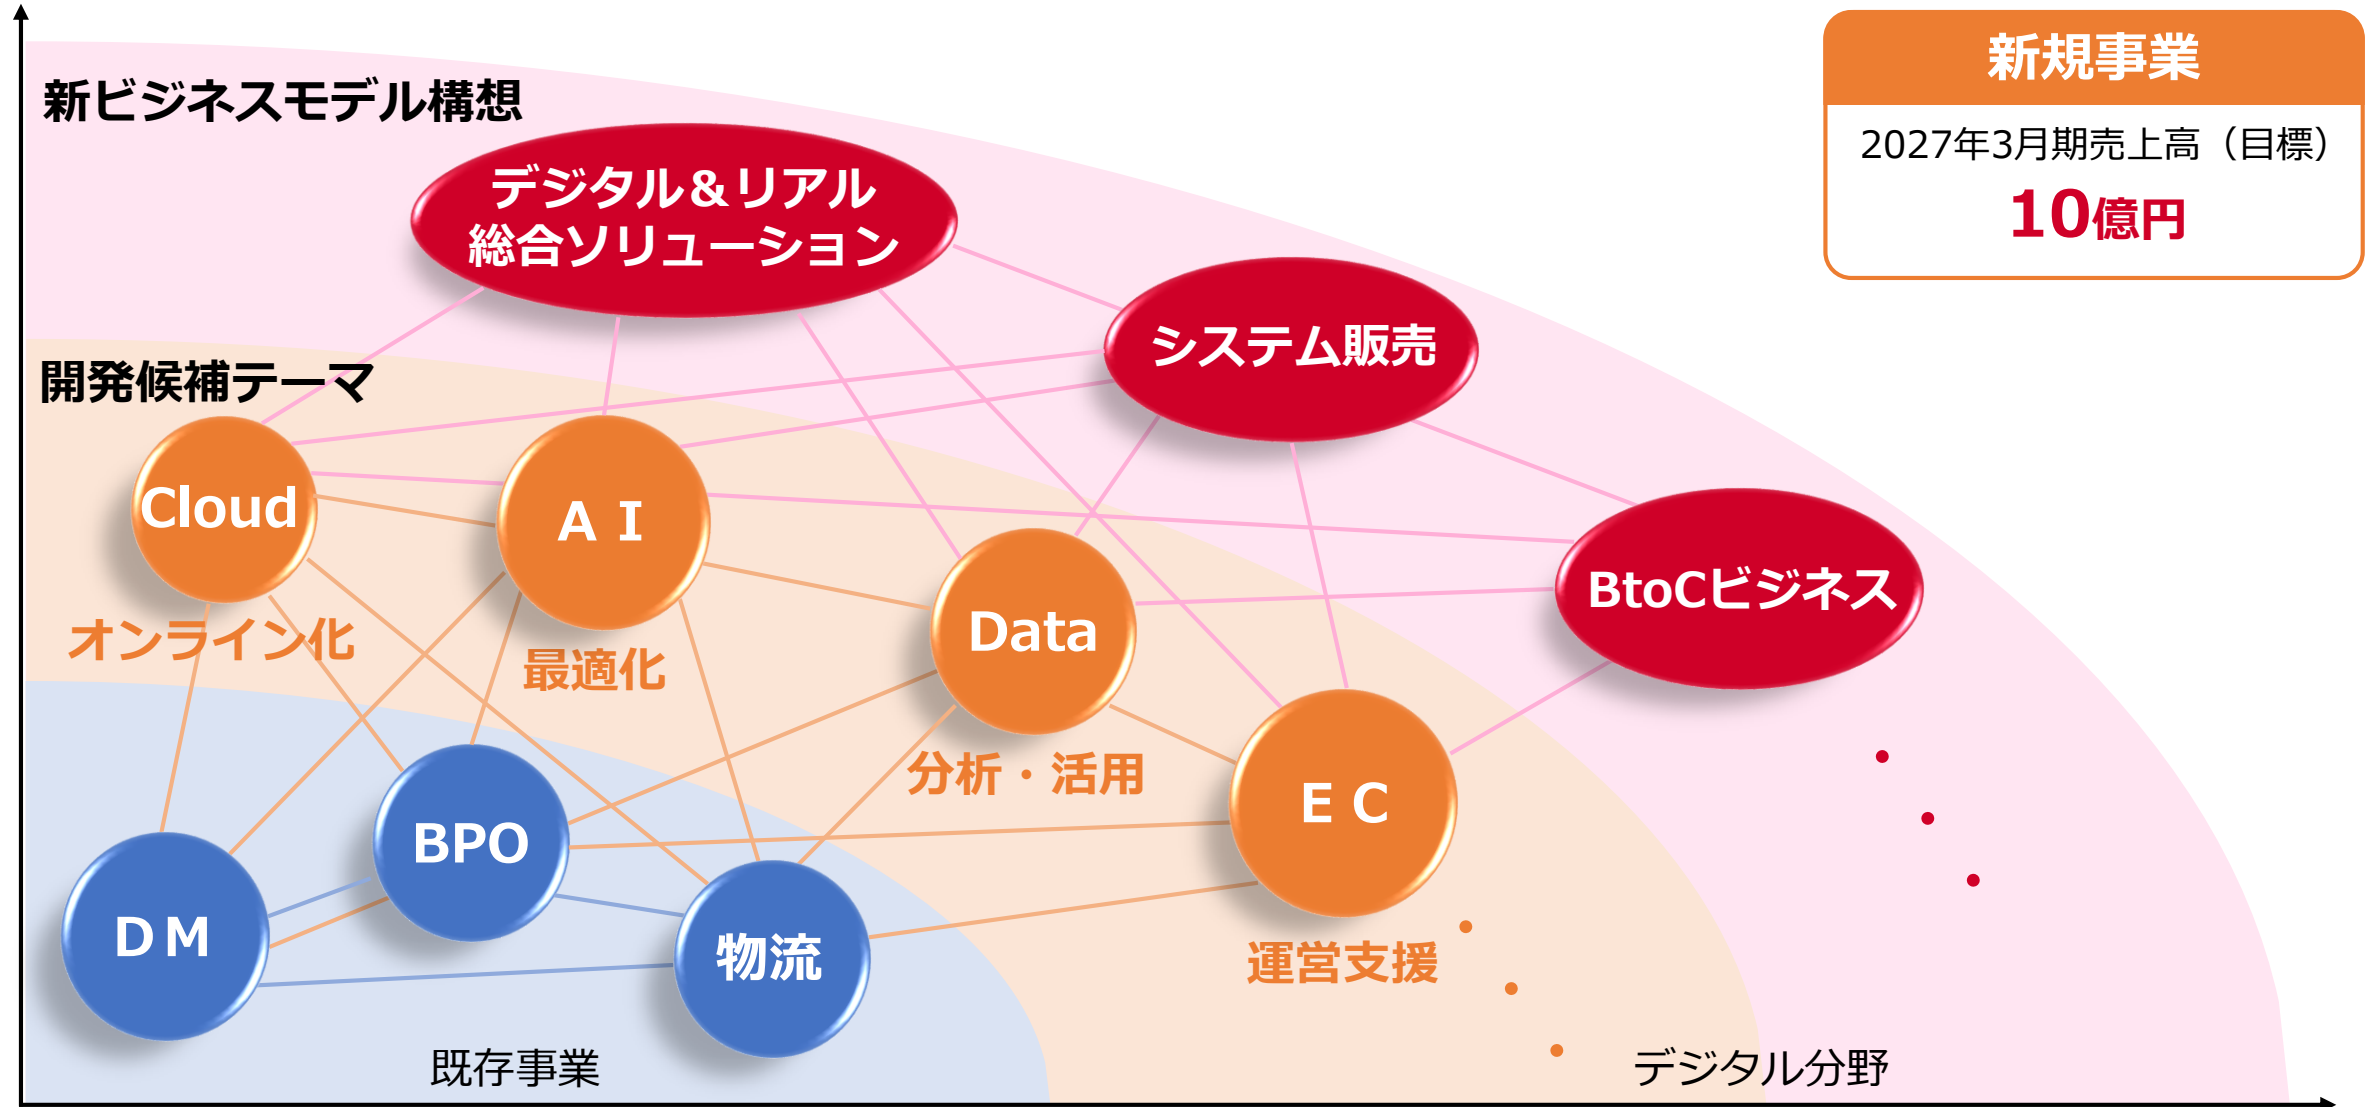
新規事業

2027年3月期売上高（目標）

10億円

新ビジネスモデル構想

デジタル&リアル総合ソリューション

システム販売

BtoCビジネス

開発候補テーマ

Cloud

A I

Data

E C

オンライン化

最適化

分析・活用

運営支援

BPO

D M

物流

既存事業

デジタル分野